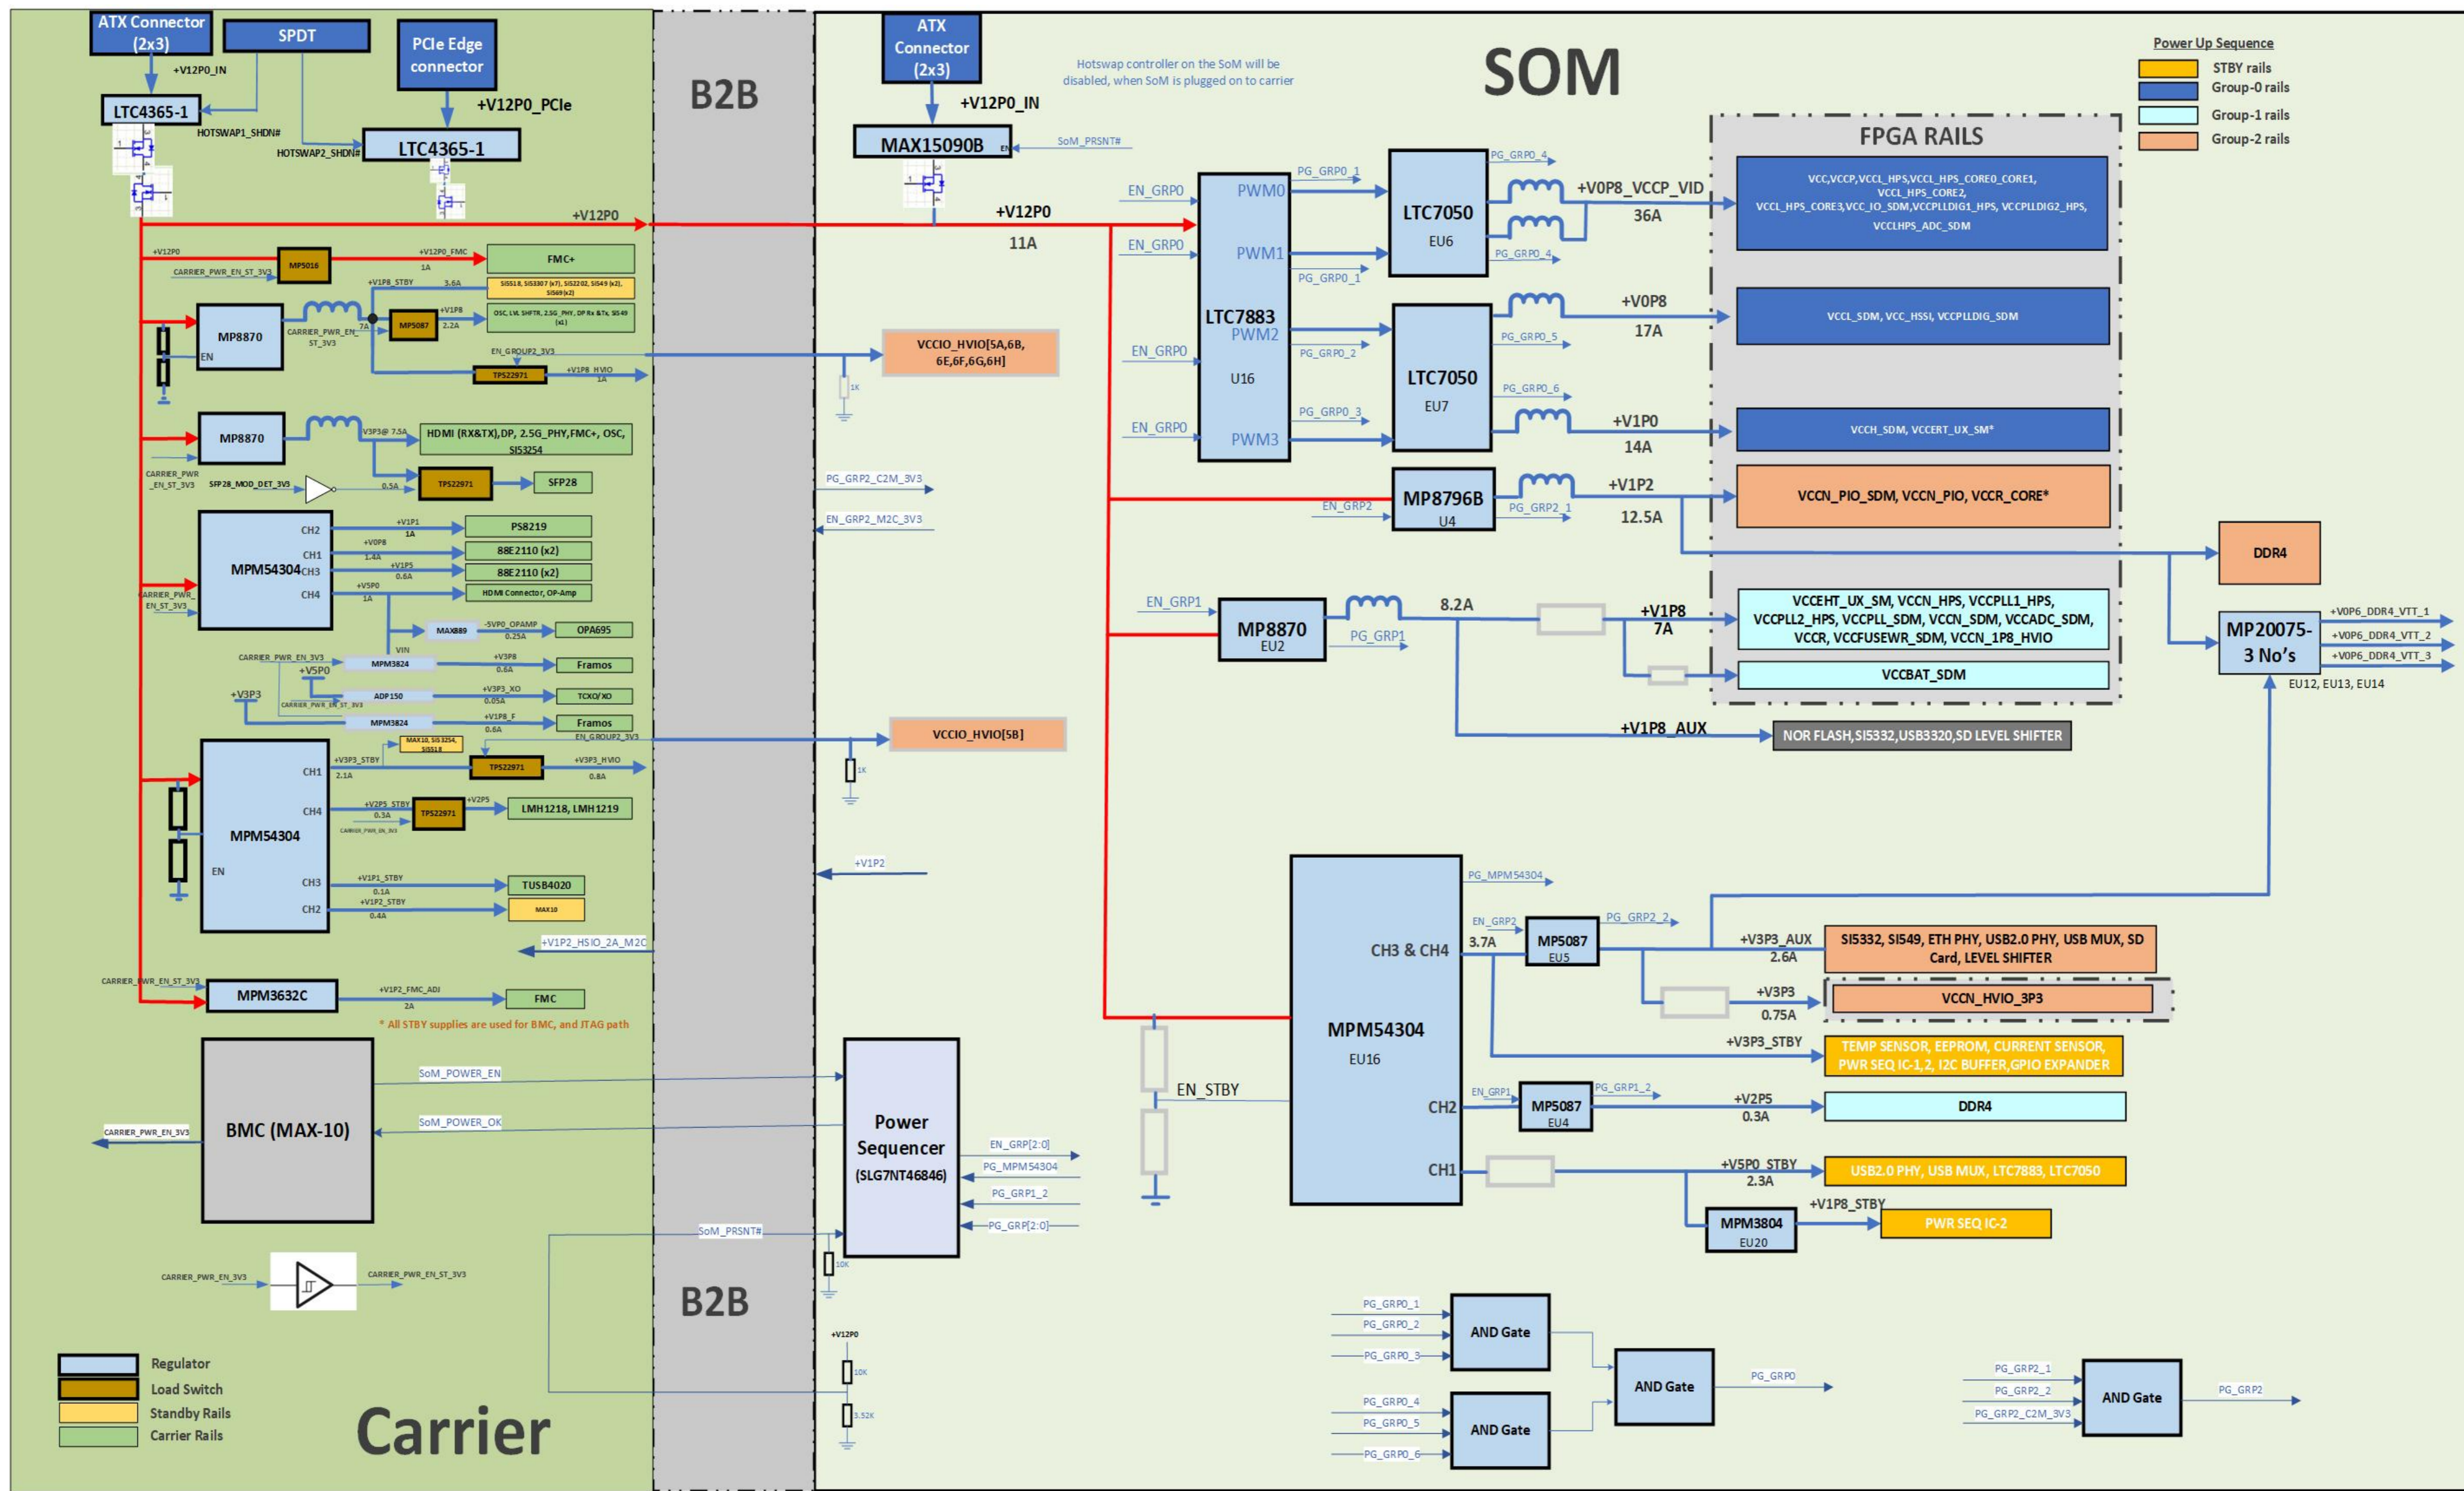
ATX Connector (2x3)
SPDT
PCIe Edge connector
+V12P0_IN
LTC4365-1
+V12P0_PCIe
HOTSWAP1_SHDN#
HOTSWAP2_SHDN#
LTC4365-1
B2B
+V12P0
+V12P0
MP5016
+V12P0_FMC
1A
FMC+
CARRIER_PWR_EN_ST_3V3
+V1P8_STBY
3.6A
SI5518, SI53307 (x7), SI52202, SI549 (x2), SI549 (x2)
MP8870
EN
CARRIER_PWR_EN_ST_3V3
7A
MP5087
+V1P8
2.2A
OSC, LVL SHFTR, 2.5G_PHY, DP Rx &Tx, SI549 (x1)
EN_GROUP2_3V3
TPS22971
+V1P8_HVIO
1A
MP8870
V3P3@ 7.5A
HDMI (RX&TX),DP, 2.5G_PHY,FMC+, OSC, SI53254
CARRIER_PWR_EN_ST_3V3
SFP28_MOD_DET_3V3
0.5A
TPS22971
SFP28
MPM54304
CH2
CH1
CH3
CH4
+V1P1
1A
PS8219
+V0P8
1.4A
88E2110 (x2)
+V1P5
0.6A
88E2110 (x2)
+V5P0
1A
HDMI Connector, OP-Amp
CARRIER_PWR_EN_ST_3V3
MAX889
-5VP0_OPAMP
0.25A
OPA695
VIN
CARRIER_PWR_EN_3V3
+V5P0
MPM3824
+V3P8
0.8A
Framos
+V3P3
ADP150
+V3P3_XO
0.05A
TCXO/XO
CARRIER_PWR_EN_ST_3V3
MPM3824
+V1P8_F
0.6A
Framos
MAX10, SI53254, SI5518
EN_GROUP2_3V3
MPM54304
EN
CH1
CH4
CH3
CH2
+V3P3_STBY
2.1A
TPS22971
+V3P3_HVIO
0.8A
+V2P5_STBY
0.3A
CARRIER_PWR_EN_3V3
TPS22971
+V2P5
LMH1218, LMH1219
+V1P1_STBY
0.1A
TUSB4020
+V1P2_STBY
0.4A
MAX10
+V1P2_HSIO_2A_M2C
CARRIER_PWR_EN_ST_3V3
MPM3632C
+V1P2_FMC_ADJ
2A
FMC
* All STBY supplies are used for BMC, and JTAG path
BMC (MAX-10)
CARRIER_PWR_EN_3V3
SoM_POWER_EN
SoM_POWER_OK
SoM_PRSNT#
CARRIER_PWR_EN_3V3
CARRIER_PWR_EN_ST_3V3
B2B
Regulator
Load Switch
Standby Rails
Carrier Rails
Carrier
ATX Connector (2x3)
+V12P0_IN
Hotswap controller on the SoM will be disabled, when SoM is plugged on to carrier
SOM
MAX15090B
EN
SoM_PRSNT#
+V12P0
11A
VCCIO_HVIO[5A,6B, 6E,6F,6G,6H]
1K
PG_GRP2_C2M_3V3
EN_GRP2_M2C_3V3
VCCIO_HVIO[5B]
1K
+V1P2
Power Sequencer (SLG7NT46846)
EN_GRP[2:0]
PG_MPM54304
PG_GRP1_2
PG_GRP[2:0]
10K
+V12P0
10K
3.52K
EN_GRP0
EN_GRP0
EN_GRP0
EN_GRP0
LTC7883
U16
PWM0
PWM1
PWM2
PWM3
PG_GRP0_1
PG_GRP0_1
PG_GRP0_2
PG_GRP0_3
LTC7050
EU6
PG_GRP0_4
PG_GRP0_4
+V0P8_VCCP_VID
36A
LTC7050
EU7
PG_GRP0_5
PG_GRP0_6
+V0P8
17A
+V1P0
14A
EN_GRP2
MP8796B
U4
PG_GRP2_1
+V1P2
12.5A
Power Up Sequence
STBY rails
Group-0 rails
Group-1 rails
Group-2 rails
FPGA RAILS
VCC,VCCP,VCCL_HPS,VCCL_HPS_CORE0_CORE1, VCCL_HPS_CORE2, VCCL_HPS_CORE3,VCC_IO_SDM,VCCPLLDIG1_HPS, VCCPLLDIG2_HPS, VCCLHPS_ADC_SDM
VCCL_SDM, VCC_HSSI, VCCPLLDIG_SDM
VCCH_SDM, VCCERT_UX_SM*
VCCN_PIO_SDM, VCCN_PIO, VCCR_CORE*
DDR4
EN_GRP1
MP8870
EU2
PG_GRP1
8.2A
+V1P8
7A
VCCEHT_UX_SM, VCCN_HPS, VCCPLL1_HPS, VCCPLL2_HPS, VCCPLL_SDM, VCCN_SDM, VCCADC_SDM, VCCR, VCCFUSEWR_SDM, VCCN_1P8_HVIO
VCCBAT_SDM
MP20075-3 No's
EU12, EU13, EU14
+V0P6_DDR4_VTT_1
+V0P6_DDR4_VTT_2
+V0P6_DDR4_VTT_3
+V1P8_AUX
NOR FLASH,SI5332,USB3320,SD LEVEL SHIFTER
MPM54304
EU16
PG_MPM54304
CH3 & CH4
3.7A
EN_GRP2
MP5087
EU5
PG_GRP2_2
+V3P3_AUX
2.6A
SI5332, SI549, ETH PHY, USB2.0 PHY, USB MUX, SD Card, LEVEL SHIFTER
+V3P3
0.75A
VCCN_HVIO_3P3
+V3P3_STBY
TEMP SENSOR, EEPROM, CURRENT SENSOR, PWR SEQ IC-1,2, I2C BUFFER,GPIO EXPANDER
EN_STBY
CH2
EN_GRP1
MP5087
EU4
PG_GRP1_2
+V2P5
0.3A
DDR4
CH1
+V5P0_STBY
2.3A
USB2.0 PHY, USB MUX, LTC7883, LTC7050
+V1P8_STBY
MPM3804
EU20
PWR SEQ IC-2
PG_GRP0_1
PG_GRP0_2
PG_GRP0_3
AND Gate
PG_GRP0_4
PG_GRP0_5
PG_GRP0_6
AND Gate
AND Gate
PG_GRP0
PG_GRP2_1
PG_GRP2_2
PG_GRP2_C2M_3V3
AND Gate
PG_GRP2